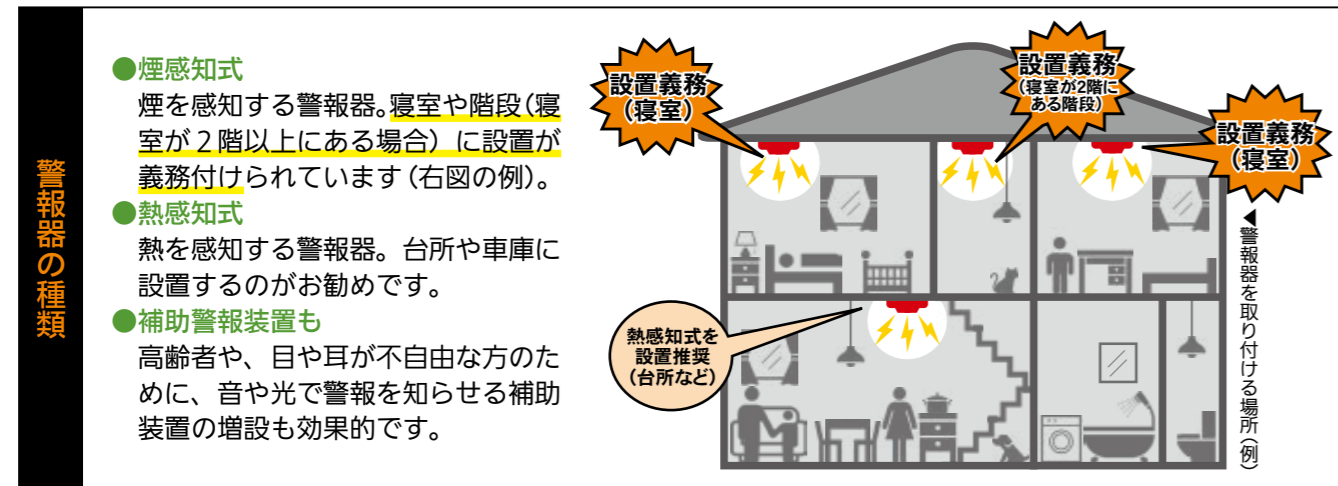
警報器の種類

●煙感知式
煙を感知する警報器。寝室や階段(寝室が2階以上にある場合)に設置が義務付けられています(右図の例)。

●熱感知式
熱を感知する警報器。台所や車庫に設置するのがお勧めです。

●補助警報装置も
高齢者や、目や耳が不自由な方のために、音や光で警報を知らせる補助装置の増設も効果的です。

設置義務(寝室)

設置義務(寝室が2階にある階段)

設置義務(寝室)

熱感知式を設置推奨(台所など)

◀警報器を取り付ける場所(例)